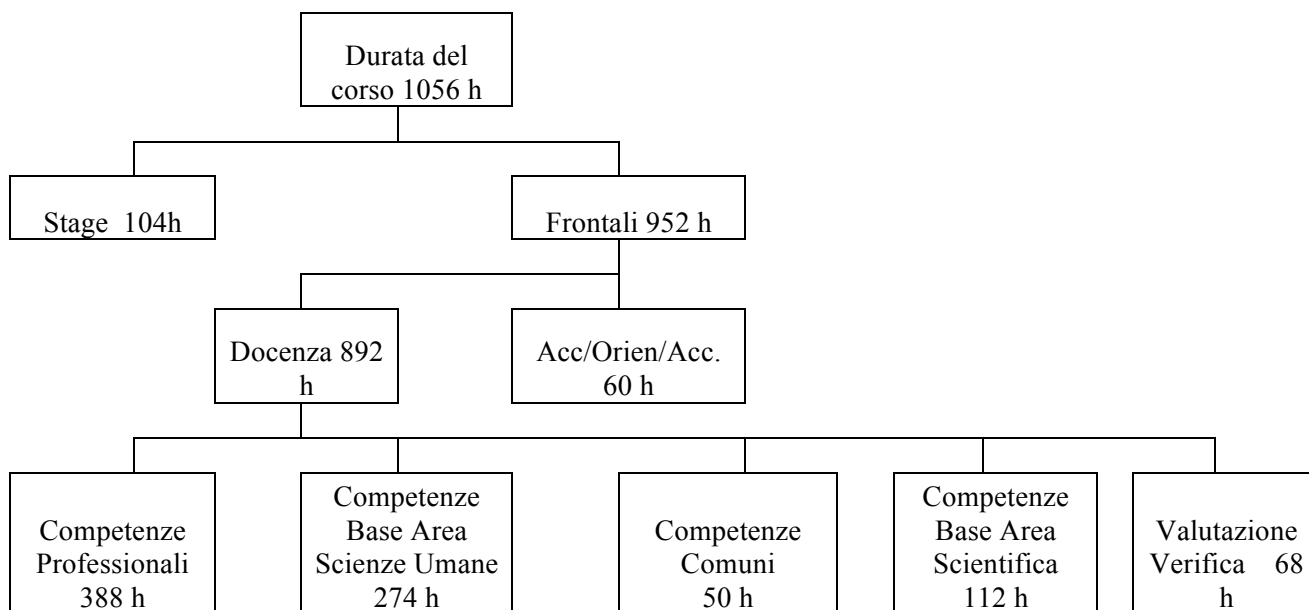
Durata del corso 1056 h

Stage 104h

Frontali 952 h

Docenza 892 h

Acc/Orien/Acc. 60 h

Competenze Professionali 388 h

Competenze Base Area Scienze Umane 274 h

Competenze Comuni 50 h

Competenze Base Area Scientifica 112 h

Valutazione Verifica 68 h